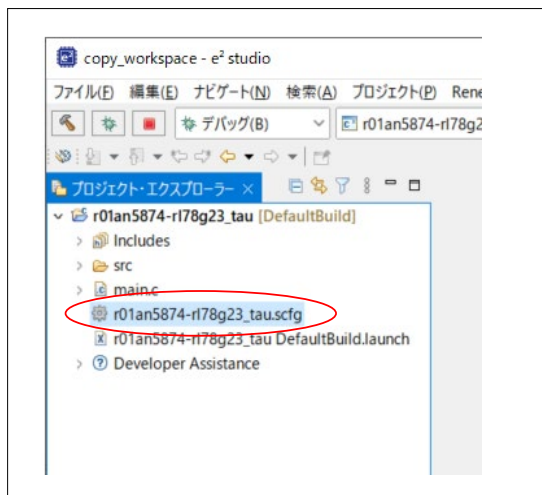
copy_workspace - e² studio

ファイル(F) 編集(E) ナビゲート(N) 検索(A) プロジェクト(P) Rene

デバッグ(B)

r01an5874-rl78g2

プロジェクト・エクスプローラー ×

r01an5874-rl78g23_tau [DefaultBuild]

Includes

src

main.c

r01an5874-rl78g23_tau.scfg

r01an5874-rl78g23_tau DefaultBuild.launch

Developer Assistance